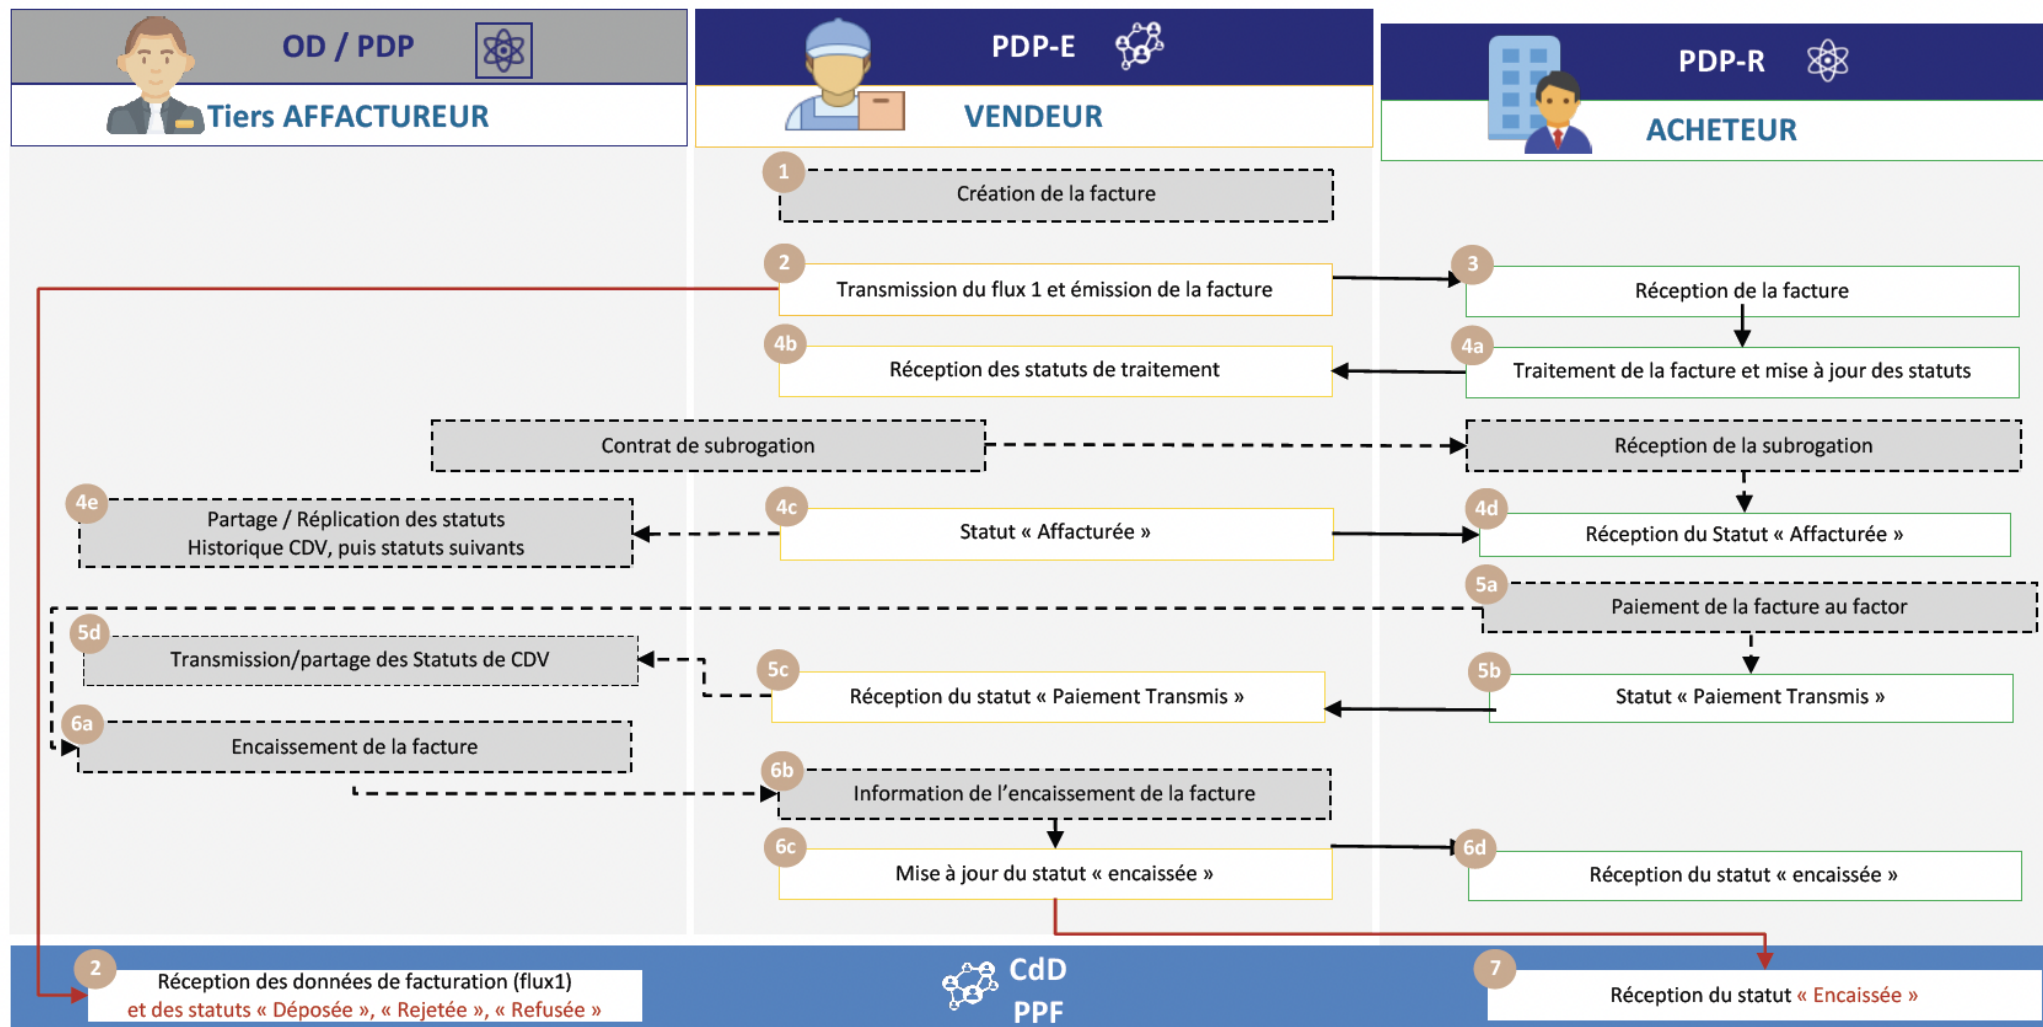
OD / PDP
Tiers AFFACTUREUR

PDP-E
VENDEUR

PDP-R
ACHETEUR

1
Création de la facture

2
Transmission du flux 1 et émission de la facture

3
Réception de la facture

4b
Réception des statuts de traitement

4a
Traitement de la facture et mise à jour des statuts

Contrat de subrogation

Réception de la subrogation

4e
Partage / Réplication des statuts
Historique CDV, puis statuts suivants

4c
Statut « Affacturée »

4d
Réception du Statut « Affacturée »

5a
Paiement de la facture au factor

5d
Transmission/partage des Statuts de CDV

5c
Réception du statut « Paiement Transmis »

5b
Statut « Paiement Transmis »

6a
Encaissement de la facture

6b
Information de l'encaissement de la facture

6c
Mise à jour du statut « encaissée »

6d
Réception du statut « encaissée »

2
Réception des données de facturation (flux1)
et des statuts « Déposée », « Rejetée », « Refusée »

CdD
PPF

7
Réception du statut « Encaissée »